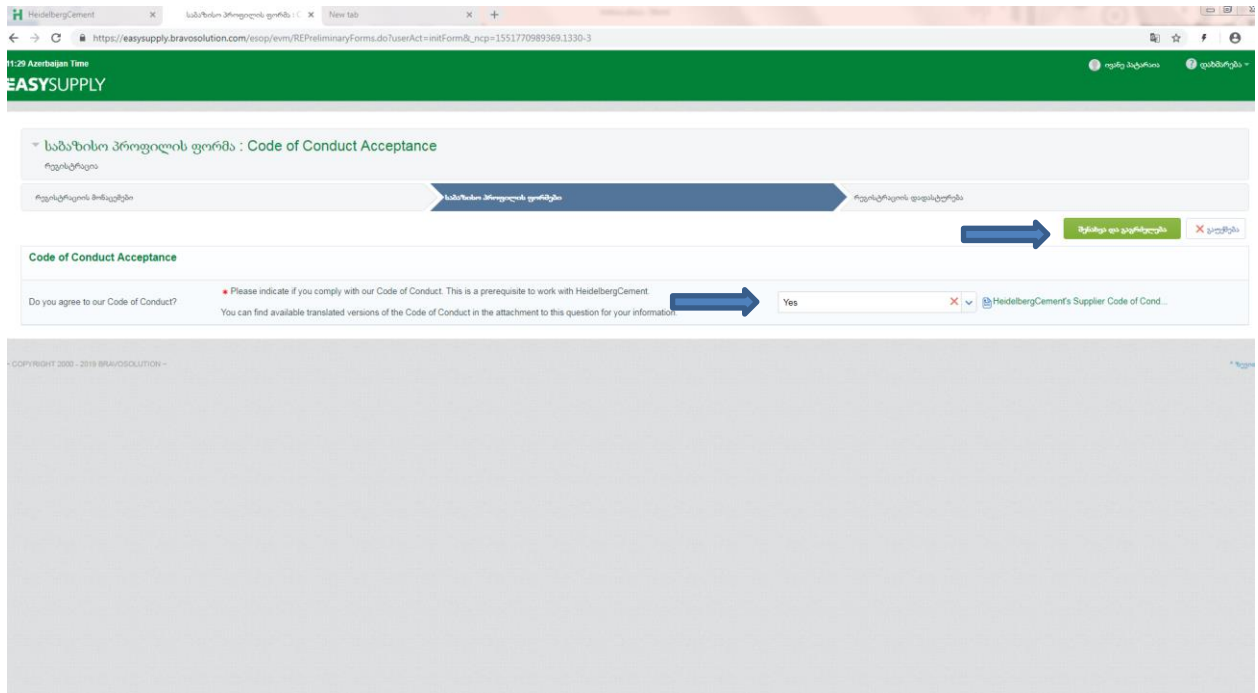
HeidelbergCement
საბაზისო პროფილის ფორმა : C
New tab
https://easysupply.bravosolution.com/esop/evm/REPreliminaryForms.do?userAct=initForm&_ncp=1551770989369.1330-3

11:29 Azerbaijan Time
EASYSUPPLY
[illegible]
დახმარება

საბაზისო პროფილის ფორმა : Code of Conduct Acceptance
რეგისტრაცია

რეგისტრაციის მონაცემები
საბაზისო პროფილის ფორმები
რეგისტრაციის დადასტურება

შენახვა და გაგრძელება
გაუქმება

Code of Conduct Acceptance

Do you agree to our Code of Conduct?
* Please indicate if you comply with our Code of Conduct. This is a prerequisite to work with HeidelbergCement.
You can find available translated versions of the Code of Conduct in the attachment to this question for your information.
Yes
HeidelbergCement's Supplier Code of Cond...

- COPYRIGHT 2000 - 2019 BRAVOSOLUTION -
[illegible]